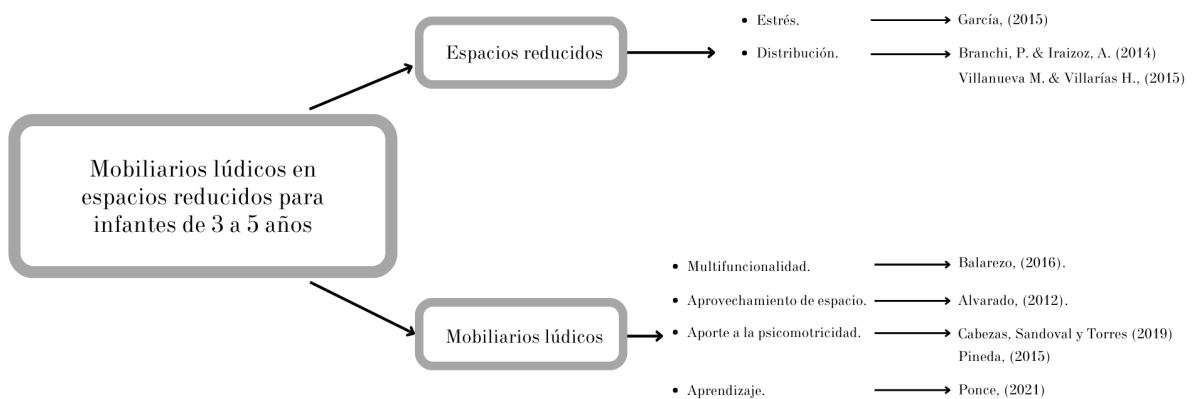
Mobiliarios lúdicos en espacios reducidos para infantes de 3 a 5 años

Espacios reducidos

- Estrés. García, (2015)
- Distribución. Branchi, P. & Iraizoz, A. (2014) Villanueva M. & Villarías H., (2015)

Mobiliarios lúdicos

- Multifuncionalidad. Balarezo, (2016).
- Aprovechamiento de espacio. Alvarado, (2012).
- Aporte a la psicomotricidad. Cabezas, Sandoval y Torres (2019) Pineda, (2015)
- Aprendizaje. Ponce, (2021)